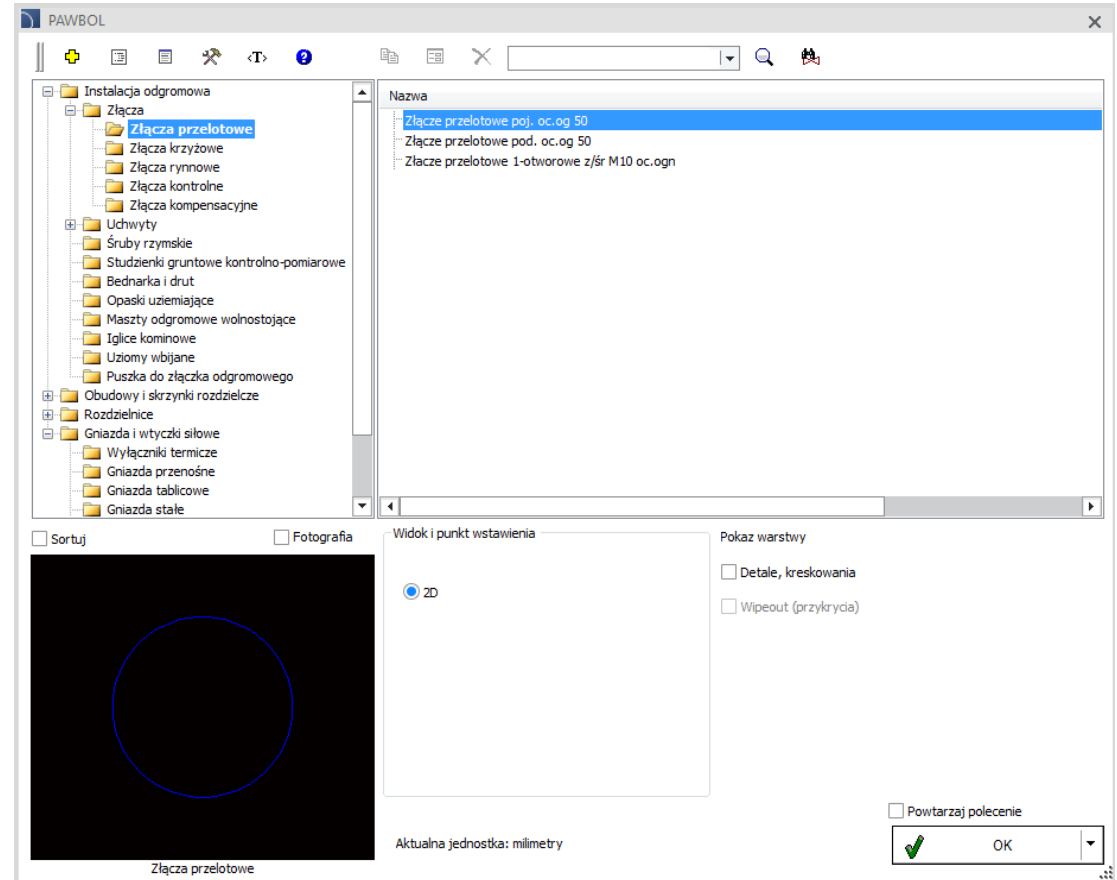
PAWBOL

‹T›

Instalacja odgromowa
Złącza
Złącza przelotowe
Złącza krzyżowe
Złącza rynnowe
Złącza kontrolne
Złącza kompensacyjne
Uchwyty
Śruby rzymskie
Studzienki gruntowe kontrolno-pomiarowe
Bednarka i drut
Opaski uziemiające
Maszty odgromowe wolnostojące
Iglice kominowe
Uziomy wbijane
Puszka do złączka odgromowego
Obudowy i skrzynki rozdzielcze
Rozdzielnice
Gniazda i wtyczki siłowe
Wyłączniki termicze
Gniazda przenośne
Gniazda tablicowe
Gniazda stałe

Nazwa
Złącze przelotowe poj. oc.og 50
Złącze przelotowe pod. oc.og 50
Złacze przelotowe 1-otworowe z/śr M10 oc.ogn

Sortuj
Fotografia

Złącza przelotowe

Widok i punkt wstawienia
2D

Pokaz warstwy
Detale, kreskowania
Wipeout (przykrycia)

Powtarzaj polecenie

Aktualna jednostka: milimetry

OK